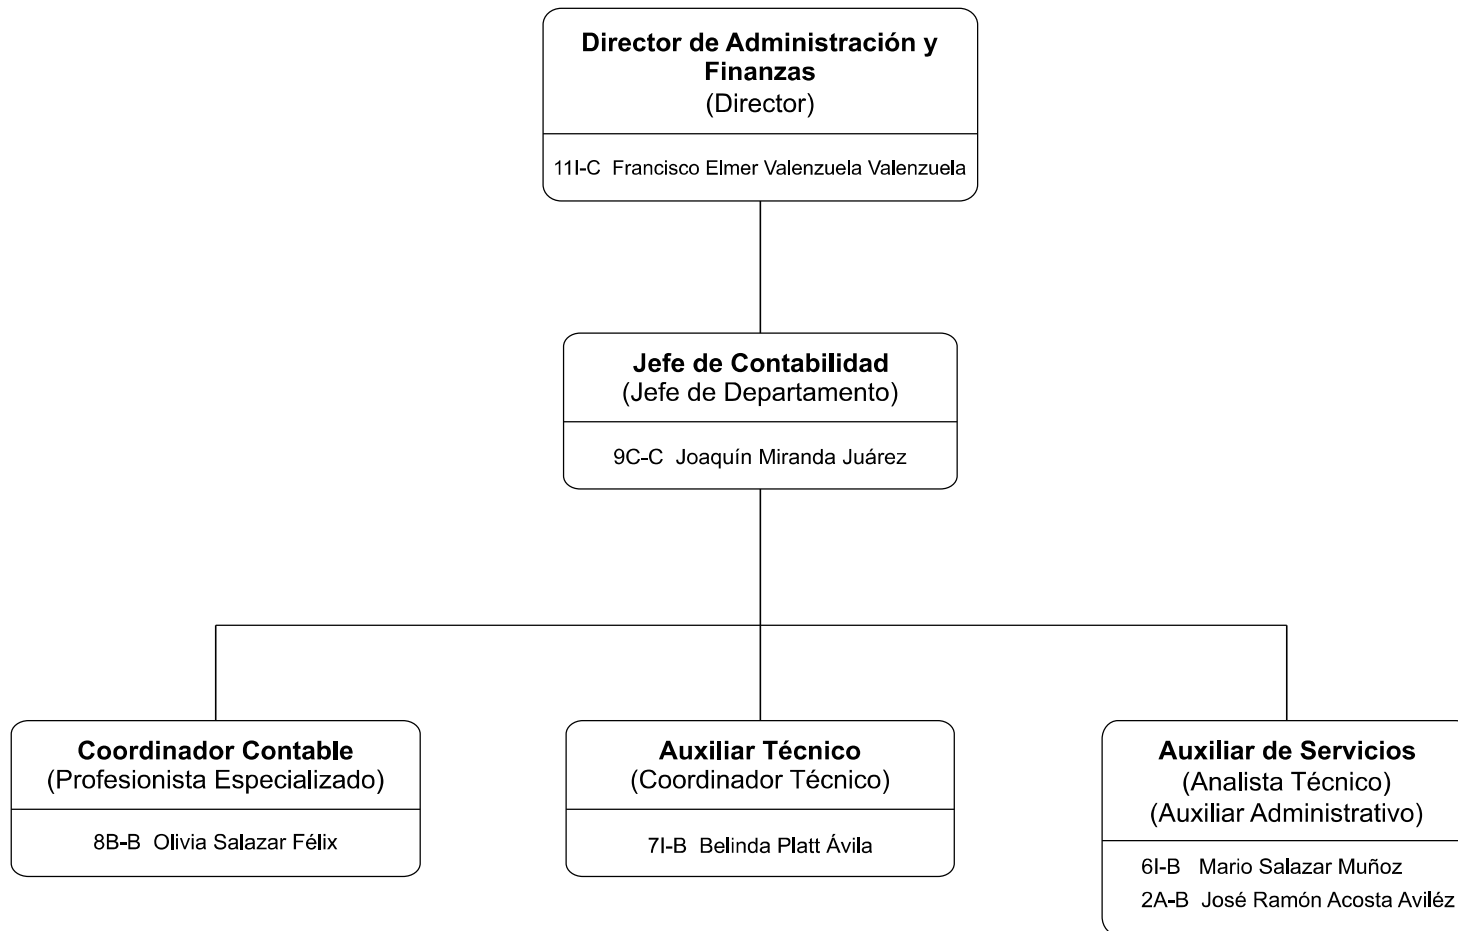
Director de Administración y Finanzas
(Director)

11I-C Francisco Elmer Valenzuela Valenzuela

Jefe de Contabilidad
(Jefe de Departamento)

9C-C Joaquín Miranda Juárez

Coordinador Contable
(Profesionista Especializado)

8B-B Olivia Salazar Félix

Auxiliar Técnico
(Coordinador Técnico)

7I-B Belinda Platt Ávila

Auxiliar de Servicios
(Analista Técnico)
(Auxiliar Administrativo)

6I-B Mario Salazar Muñoz
2A-B José Ramón Acosta Aviléz